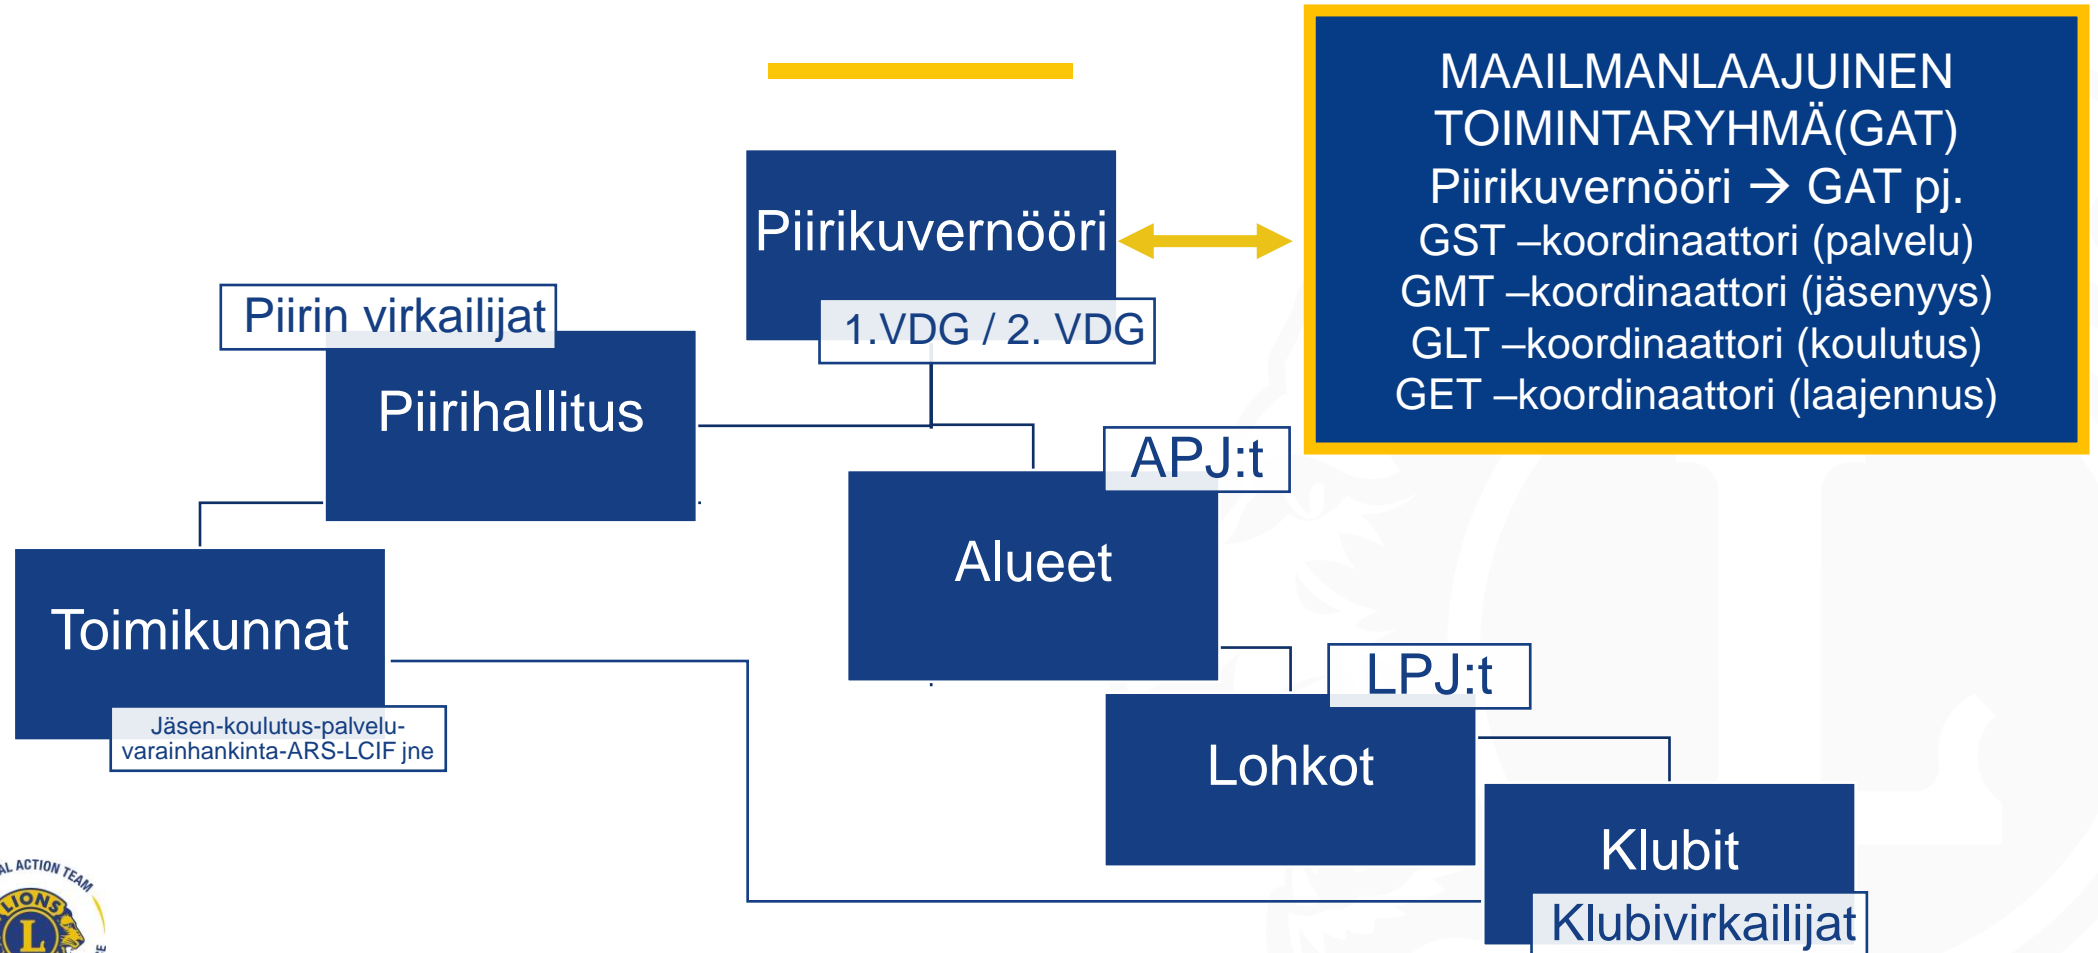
MAAILMANLAAJUINEN TOIMINTARYHMÄ(GAT)
Piirikuvernööri → GAT pj.
GST –koordinaattori (palvelu)
GMT –koordinaattori (jäsenyys)
GLT –koordinaattori (koulutus)
GET –koordinaattori (laajennus)

Piirikuvernööri

1.VDG / 2. VDG

Piirin virkailijat

Piirihallitus

APJ:t

Alueet

Toimikunnat

Jäsen-koulutus-palvelu-varainhankinta-ARS-LCIF jne

LPJ:t

Lohkot

Klubit

Klubivirkailijat

AL ACTION TEAM
LIONS
L